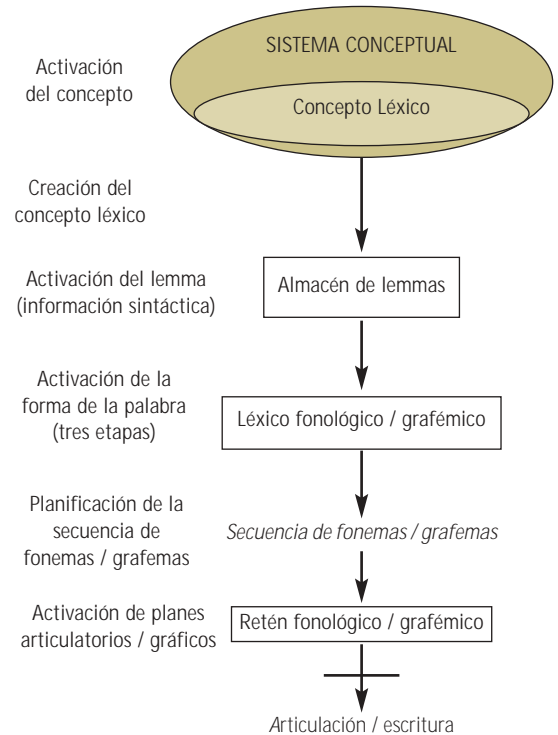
Activación del concepto

SISTEMA CONCEPTUAL

Concepto Léxico

Creación del concepto léxico

Activación del lemma (información sintáctica)

Almacén de lemmas

Activación de la forma de la palabra (tres etapas)

Léxico fonológico / grafémico

Planificación de la secuencia de fonemas / grafemas

*Secuencia de fonemas / grafemas*

Activación de planes articulatorios / gráficos

Retén fonológico / grafémico

*Articulación / escritura*